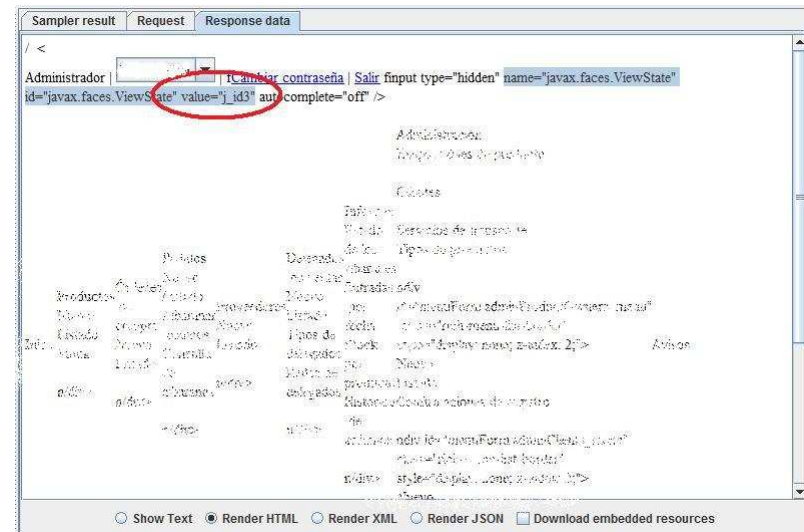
Sampler result | Request | Response data

/ <

Administrador | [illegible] | Cambiar contraseña | Salir finput type="hidden" name="javax.faces.ViewState" id="javax.faces.ViewState" value="j_id3" autocomplete="off" />

Administracion
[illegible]

Clientes
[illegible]
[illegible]
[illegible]

Productos
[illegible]

Pedidos
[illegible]

Proveedores
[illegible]

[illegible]

Avisos

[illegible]

○ Show Text ◉ Render HTML ○ Render XML ○ Render JSON ☐ Download embedded resources